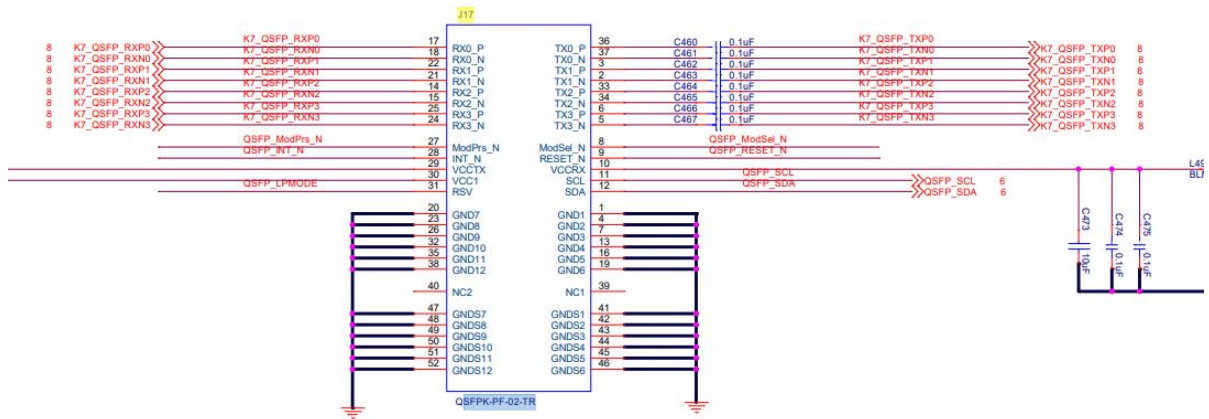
J17

8 K7_QSFP_RXP0
8 K7_QSFP_RXN0
8 K7_QSFP_RXP1
8 K7_QSFP_RXN1
8 K7_QSFP_RXP2
8 K7_QSFP_RXN2
8 K7_QSFP_RXP3
8 K7_QSFP_RXN3

K7_QSFP_RXP0
K7_QSFP_RXN0
K7_QSFP_RXP1
K7_QSFP_RXN1
K7_QSFP_RXP2
K7_QSFP_RXN2
K7_QSFP_RXP3
K7_QSFP_RXN3

QSFP_ModPrs_N
QSFP_INT_N
QSFP_LPMODE

17 RX0_P
18 RX0_N
22 RX1_P
21 RX1_N
14 RX2_P
15 RX2_N
25 RX3_P
24 RX3_N
27 ModPrs_N
28 INT_N
29 VCCTX
30 VCC1
31 RSV
20
23 GND7
26 GND8
32 GND9
35 GND10
38 GND11
GND12
40 NC2
47
48 GNDS7
49 GNDS8
50 GNDS9
51 GNDS10
52 GNDS11
GNDS12

TX0_P 36
TX0_N 37
TX1_P 3
TX1_N 2
TX2_P 33
TX2_N 34
TX3_P 6
TX3_N 5
ModSel_N 8
RESET_N 9
VCCRX 10
SCL 11
SDA 12
1
GND1 4
GND2 7
GND3 13
GND4 16
GND5 19
GND6
NC1 39
41
GNDS1 42
GNDS2 43
GNDS3 44
GNDS4 45
GNDS5 46
GNDS6

QSFPK-PF-02-TR

C460 0.1uF
C461 0.1uF
C462 0.1uF
C463 0.1uF
C464 0.1uF
C465 0.1uF
C466 0.1uF
C467 0.1uF

K7_QSFP_TXP0
K7_QSFP_TXN0
K7_QSFP_TXP1
K7_QSFP_TXN1
K7_QSFP_TXP2
K7_QSFP_TXN2
K7_QSFP_TXP3
K7_QSFP_TXN3

K7_QSFP_TXP0 8
K7_QSFP_TXN0 8
K7_QSFP_TXP1 8
K7_QSFP_TXN1 8
K7_QSFP_TXP2 8
K7_QSFP_TXN2 8
K7_QSFP_TXP3 8
K7_QSFP_TXN3 8

QSFP_ModSel_N
QSFP_RESET_N
QSFP_SCL
QSFP_SDA
QSFP_SCL 6
QSFP_SDA 6

L49
BL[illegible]

C473 10uF
C474 0.1uF
C475 0.1uF